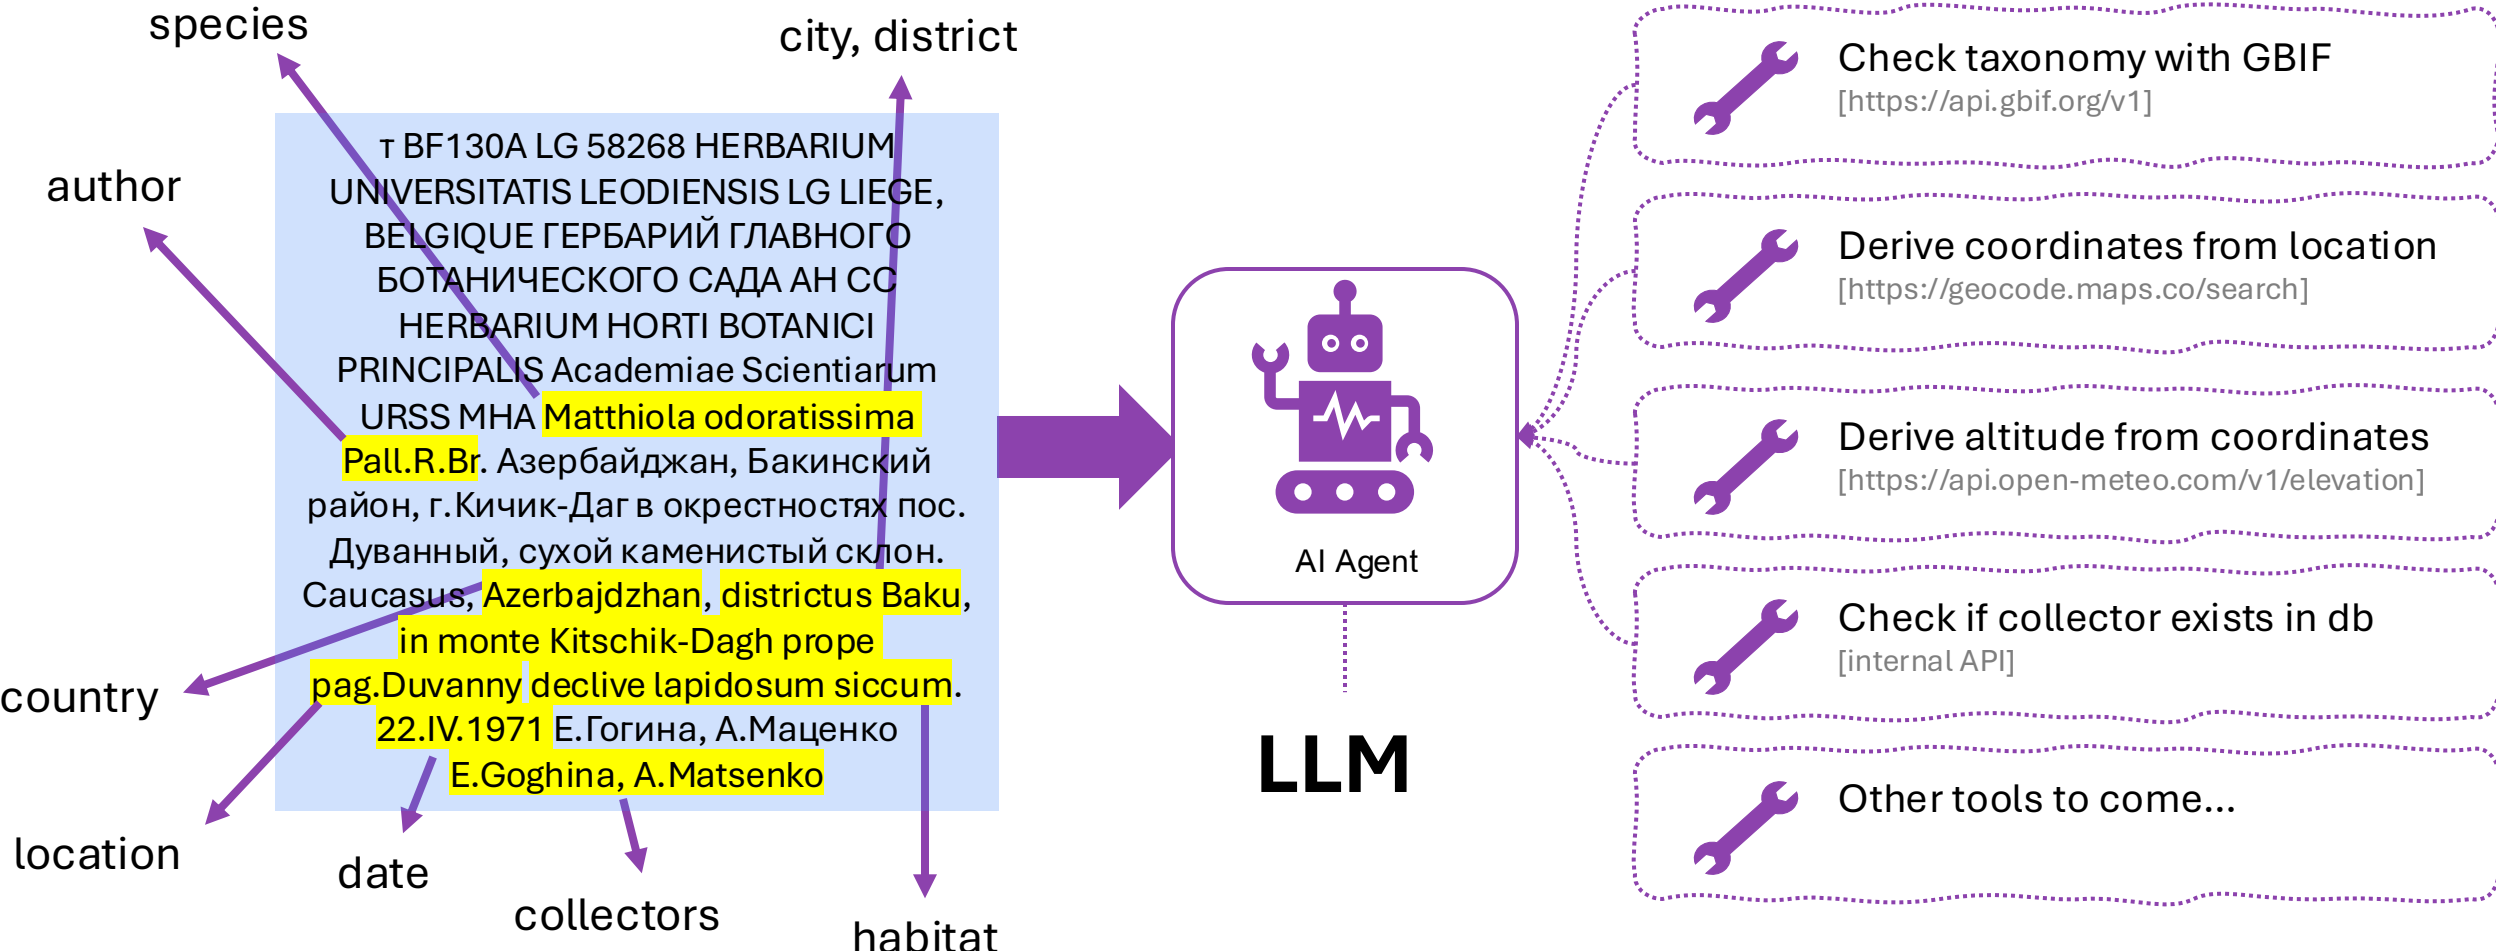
species

city, district

author

т BF130A LG 58268 HERBARIUM UNIVERSITATIS LEODIENSIS LG LIEGE, BELGIQUE ГЕРБАРИЙ ГЛАВНОГО БОТАНИЧЕСКОГО САДА АН СС HERBARIUM HORTI BOTANICI PRINCIPALIS Academiae Scientiarum URSS МНА Matthiola odoratissima Pall.R.Br. Азербайджан, Бакинский район, г.Кичик-Даг в окрестностях пос. Дуванный, сухой каменистый склон. Caucasus, Azerbajdzhan, districtus Baku, in monte Kitschik-Dagh prope pag.Duvanny declive lapidosum siccum. 22.IV.1971 Е.Гогина, А.Мацепко E.Goghina, A.Matsenko

country

location

date

collectors

habitat

AI Agent

LLM

Check taxonomy with GBIF
[https://api.gbif.org/v1]

Derive coordinates from location
[https://geocode.maps.co/search]

Derive altitude from coordinates
[https://api.open-meteo.com/v1/elevation]

Check if collector exists in db
[internal API]

Other tools to come...